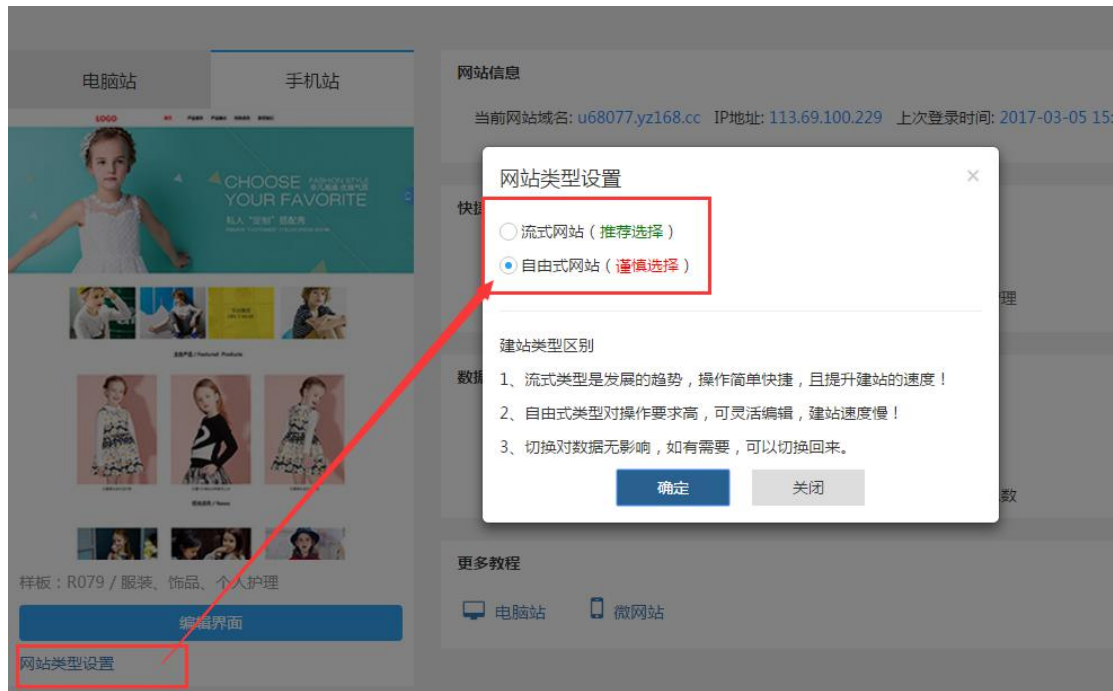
电脑站

手机站

LOGO

CHOOSE FASHION STYLE
YOUR FAVORITE
私人"定制"搭配秀

样板：R079 / 服装、饰品、个人护理

编辑界面

网站类型设置

网站信息

当前网站域名: u68077.yz168.cc IP地址: 113.69.100.229 上次登录时间: 2017-03-05 15

快

理

数据

数

网站类型设置

×

流式网站（推荐选择）

自由式网站（谨慎选择）

建站类型区别

1、流式类型是发展的趋势，操作简单快捷，且提升建站的速度！

2、自由式类型对操作要求高，可灵活编辑，建站速度慢！

3、切换对数据无影响，如有需要，可以切换回来。

确定

关闭

更多教程

电脑站

微网站